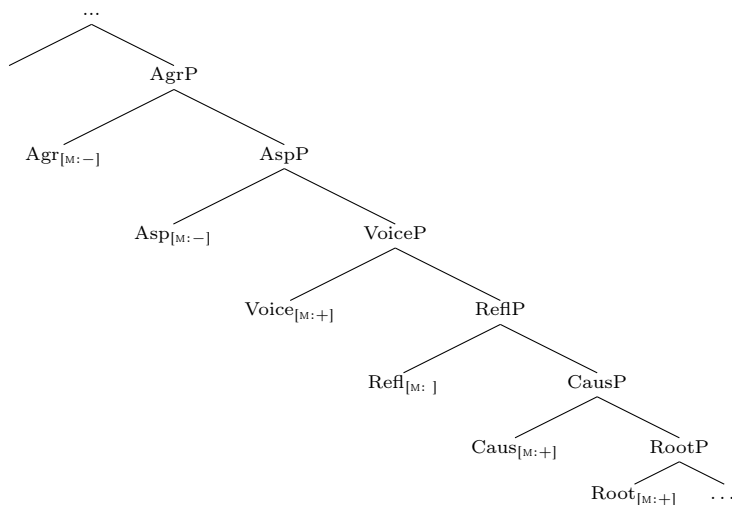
...

AgrP

$\text{Agr}_{[\text{M}:-]}$

AspP

$\text{Asp}_{[\text{M}:-]}$

VoiceP

$\text{Voice}_{[\text{M}:+]}$

ReflP

$\text{Refl}_{[\text{M}:\ ]}$

CausP

$\text{Caus}_{[\text{M}:+]}$

RootP

$\text{Root}_{[\text{M}:+]}$

...